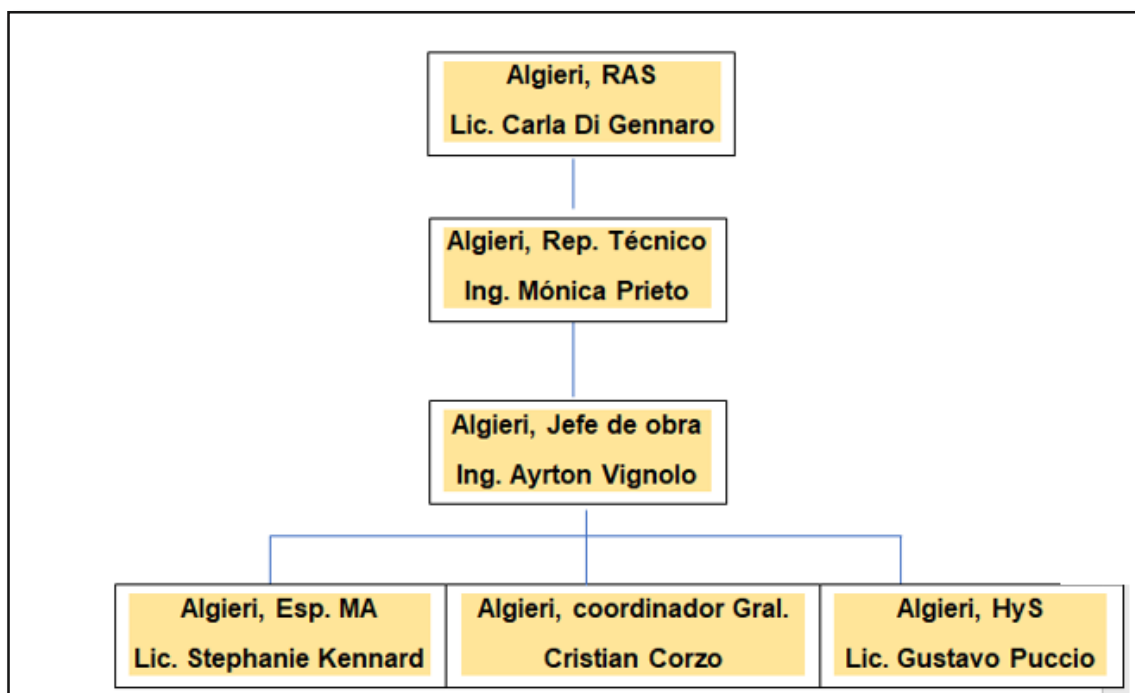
Algieri, RAS
Lic. Carla Di Gennaro

Algieri, Rep. Técnico
Ing. Mónica Prieto

Algieri, Jefe de obra
Ing. Ayrton Vignolo

Algieri, Esp. MA
Lic. Stephanie Kennard

Algieri, coordinador Gral.
Cristian Corzo

Algieri, HyS
Lic. Gustavo Puccio